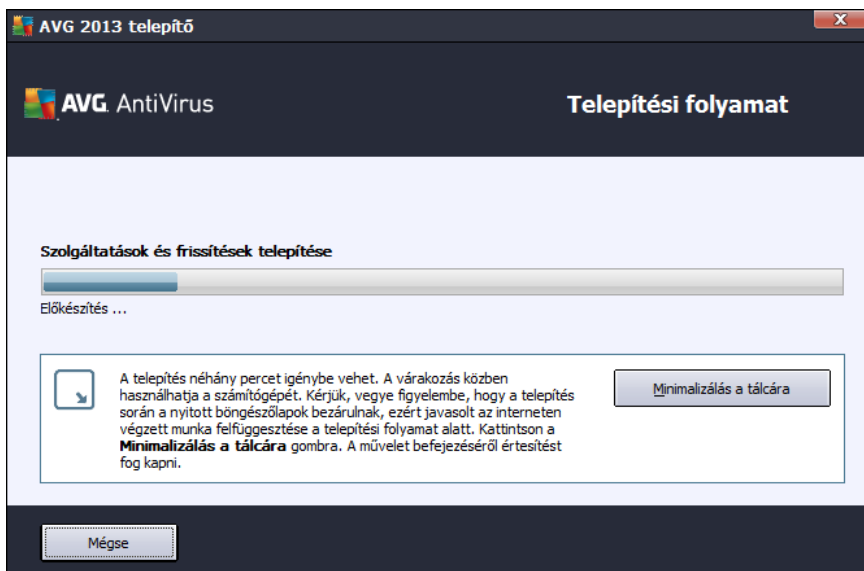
AVG 2013 telepítő

AVG AntiVirus

Telepítési folyamat

Szolgáltatások és frissítések telepítése

Előkészítés ...

A telepítés néhány percet igénybe vehet. A várakozás közben használhatja a számítógépét. Kérjük, vegye figyelembe, hogy a telepítés során a nyitott böngészőlapok bezárulnak, ezért javasolt az interneten végzett munka felfüggesztése a telepítési folyamat alatt. Kattintson a **Minimalizálás a tálcára** gombra. A művelet befejezéséről értesítést fog kapni.

Minimalizálás a tálcára

Mégse